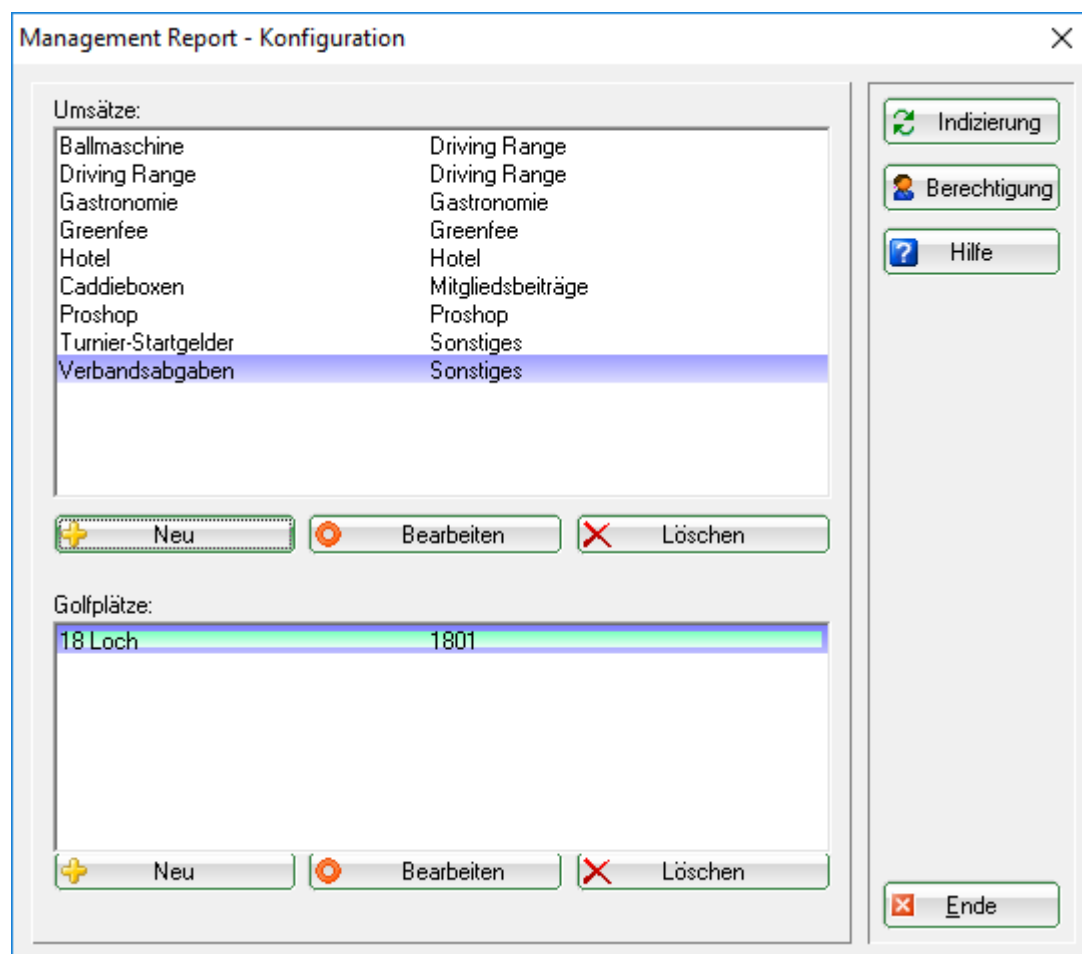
Management Report - Konfiguration

Umsätze:

| | |
|---|---|
| Ballmaschine | Driving Range |
| Driving Range | Driving Range |
| Gastronomie | Gastronomie |
| Greenfee | Greenfee |
| Hotel | Hotel |
| Caddieboxen | Mitgliedsbeiträge |
| Proshop | Proshop |
| Turnier-Startgelder | Sonstiges |
| Verbandsabgaben | Sonstiges |

Neu
Bearbeiten
Löschen

Golfplätze:

| | |
|---|---|
| 18 Loch | 1801 |

Neu
Bearbeiten
Löschen

Indizierung
Berechtigung
Hilfe

Ende